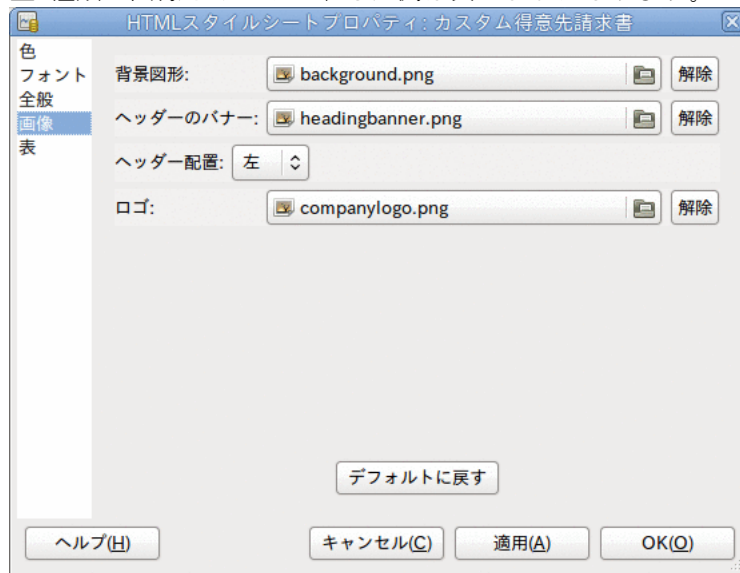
HTMLスタイルシートプロパティ: カスタム得意先請求書

色
フォント
全般
画像
表

背景図形: background.png 解除

ヘッダーのバナー: headingbanner.png 解除

ヘッダー配置: 左

ロゴ: companylogo.png 解除

デフォルトに戻す

ヘルプ(H)

キャンセル(C)

適用(A)

OK(O)